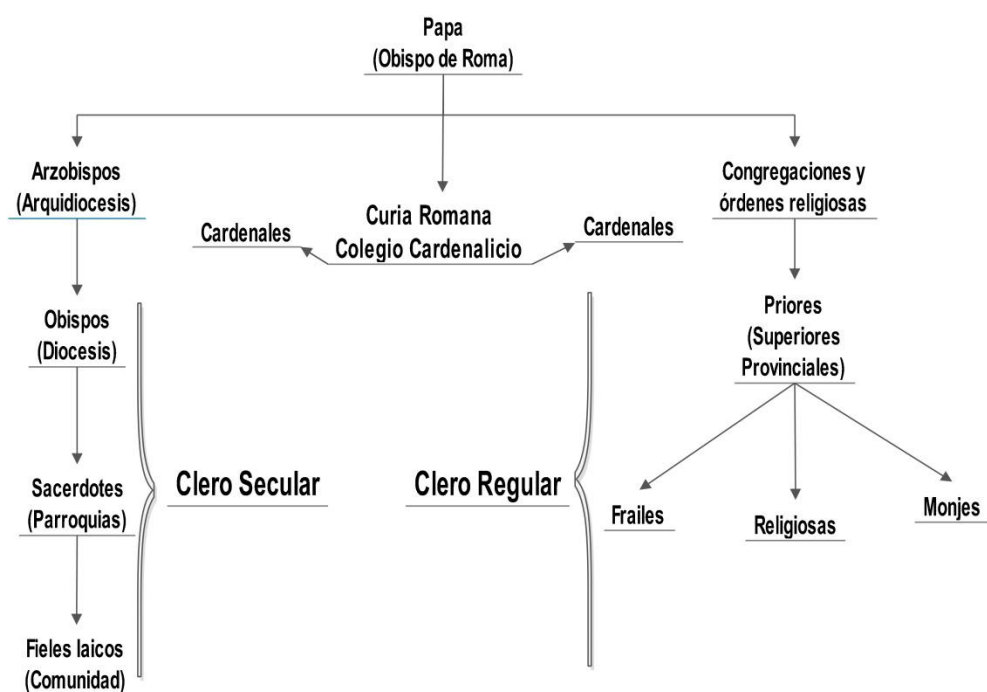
Papa
(Obispo de Roma)

Arzobispos
(Arquidiocesis)

Curia Romana
Colegio Cardenalicio

Cardenales

Cardenales

Congregaciones y órdenes religiosas

Obispos
(Diocesis)

Priores
(Superiores Provinciales)

Sacerdotes
(Parroquias)

Clero Secular

Clero Regular

Frailes

Religiosas

Monjes

Fieles laicos
(Comunidad)